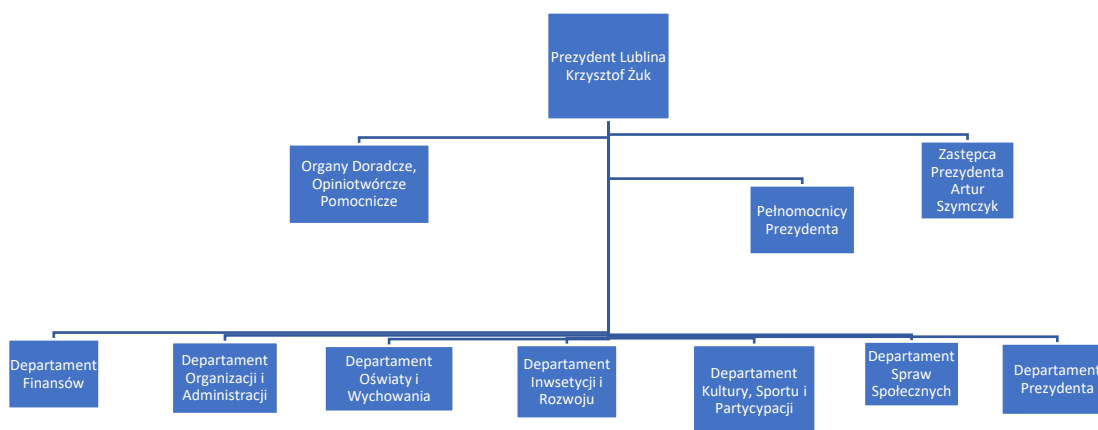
Prezydent Lublina Krzysztof Żuk

Organy Doradcze, Opiniotwórcze Pomocnicze

Pełnomocnicy Prezydenta

Zastępca Prezydenta Artur Szymczyk

Departament Finansów

Departament Organizacji i Administracji

Departament Oświaty i Wychowania

Departament Inwsetycji i Rozwoju

Departament Kultury, Sportu i Partycypacji

Departament Spraw Społecznych

Departament Prezydenta